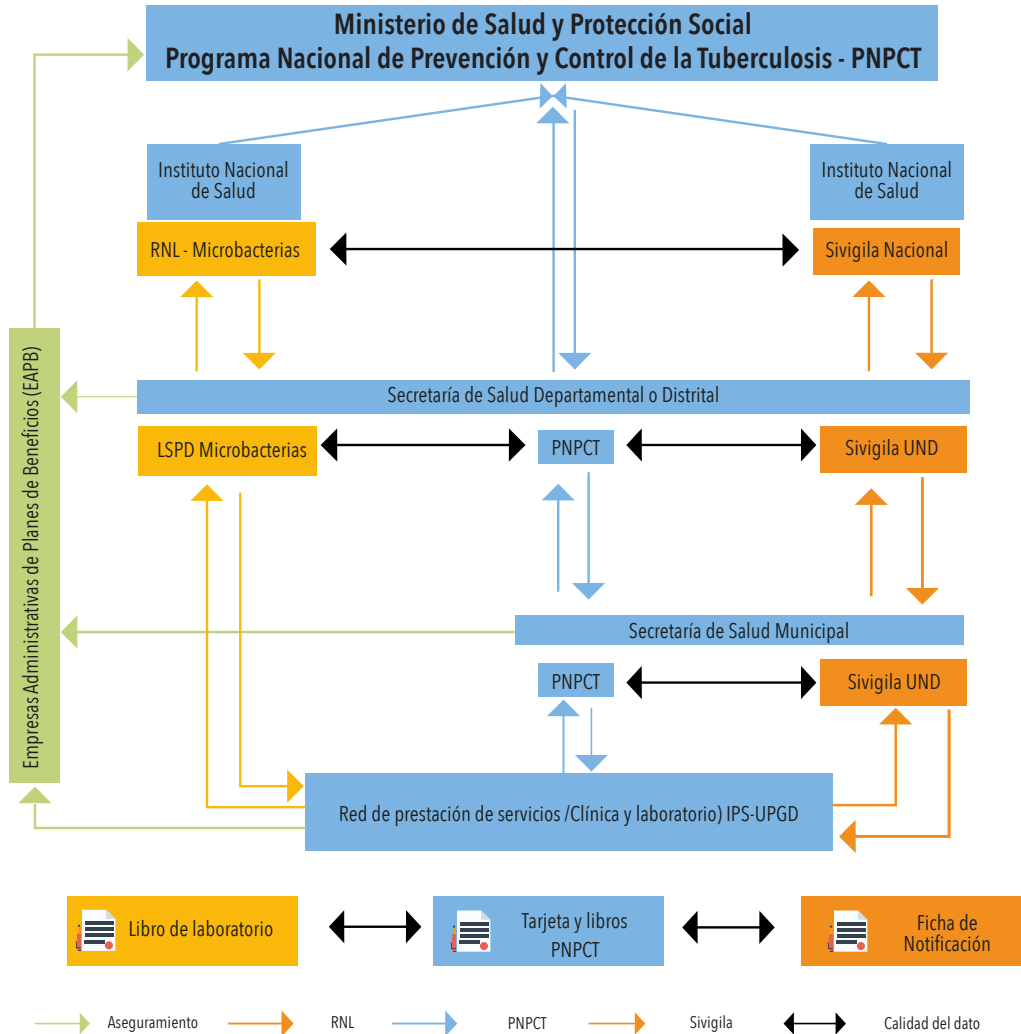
Ministerio de Salud y Protección Social
Programa Nacional de Prevención y Control de la Tuberculosis - PNPCT

Instituto Nacional de Salud

Instituto Nacional de Salud

RNL - Microbacterias

Sivigila Nacional

Empresas Administrativas de Planes de Beneficios (EAPB)

Secretaría de Salud Departamental o Distrital

LSPD Microbacterias

PNPCT

Sivigila UND

Secretaría de Salud Municipal

PNPCT

Sivigila UND

Red de prestación de servicios /Clínica y laboratorio) IPS-UPGD

Libro de laboratorio

Tarjeta y libros PNPCT

Ficha de Notificación

Aseguramiento

RNL

PNPCT

Sivigila

Calidad del dato